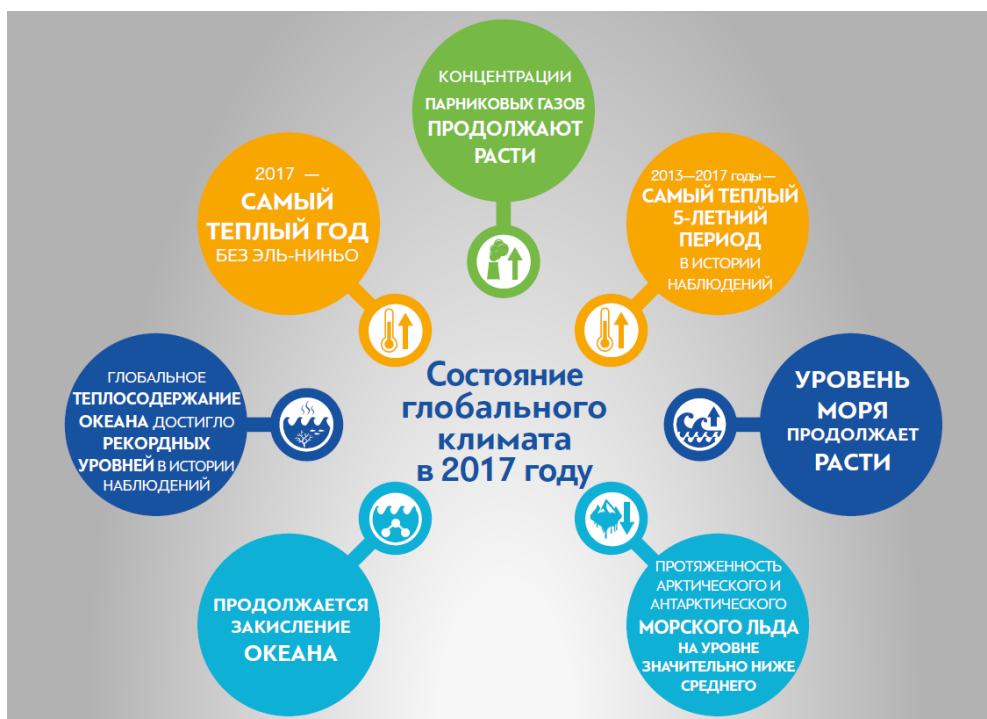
КОНЦЕНТРАЦИИ ПАРНИКОВЫХ ГАЗОВ ПРОДОЛЖАЮТ РАСТИ

2017 — САМЫЙ ТЕПЛЫЙ ГОД БЕЗ ЭЛЬ-НИНЬО

2013—2017 годы — САМЫЙ ТЕПЛЫЙ 5-ЛЕТНИЙ ПЕРИОД В ИСТОРИИ НАБЛЮДЕНИЙ

ГЛОБАЛЬНОЕ ТЕПЛОСОДЕРЖАНИЕ ОКЕАНА ДОСТИГЛО РЕКОРДНЫХ УРОВНЕЙ В ИСТОРИИ НАБЛЮДЕНИЙ

Состояние глобального климата в 2017 году

УРОВЕНЬ МОРЯ ПРОДОЛЖАЕТ РАСТИ

ПРОДОЛЖАЕТСЯ ЗАКИСЛЕНИЕ ОКЕАНА

ПРОТЯЖЕННОСТЬ АРКТИЧЕСКОГО И АНТАРКТИЧЕСКОГО МОРСКОГО ЛЬДА НА УРОВНЕ ЗНАЧИТЕЛЬНО НИЖЕ СРЕДНЕГО